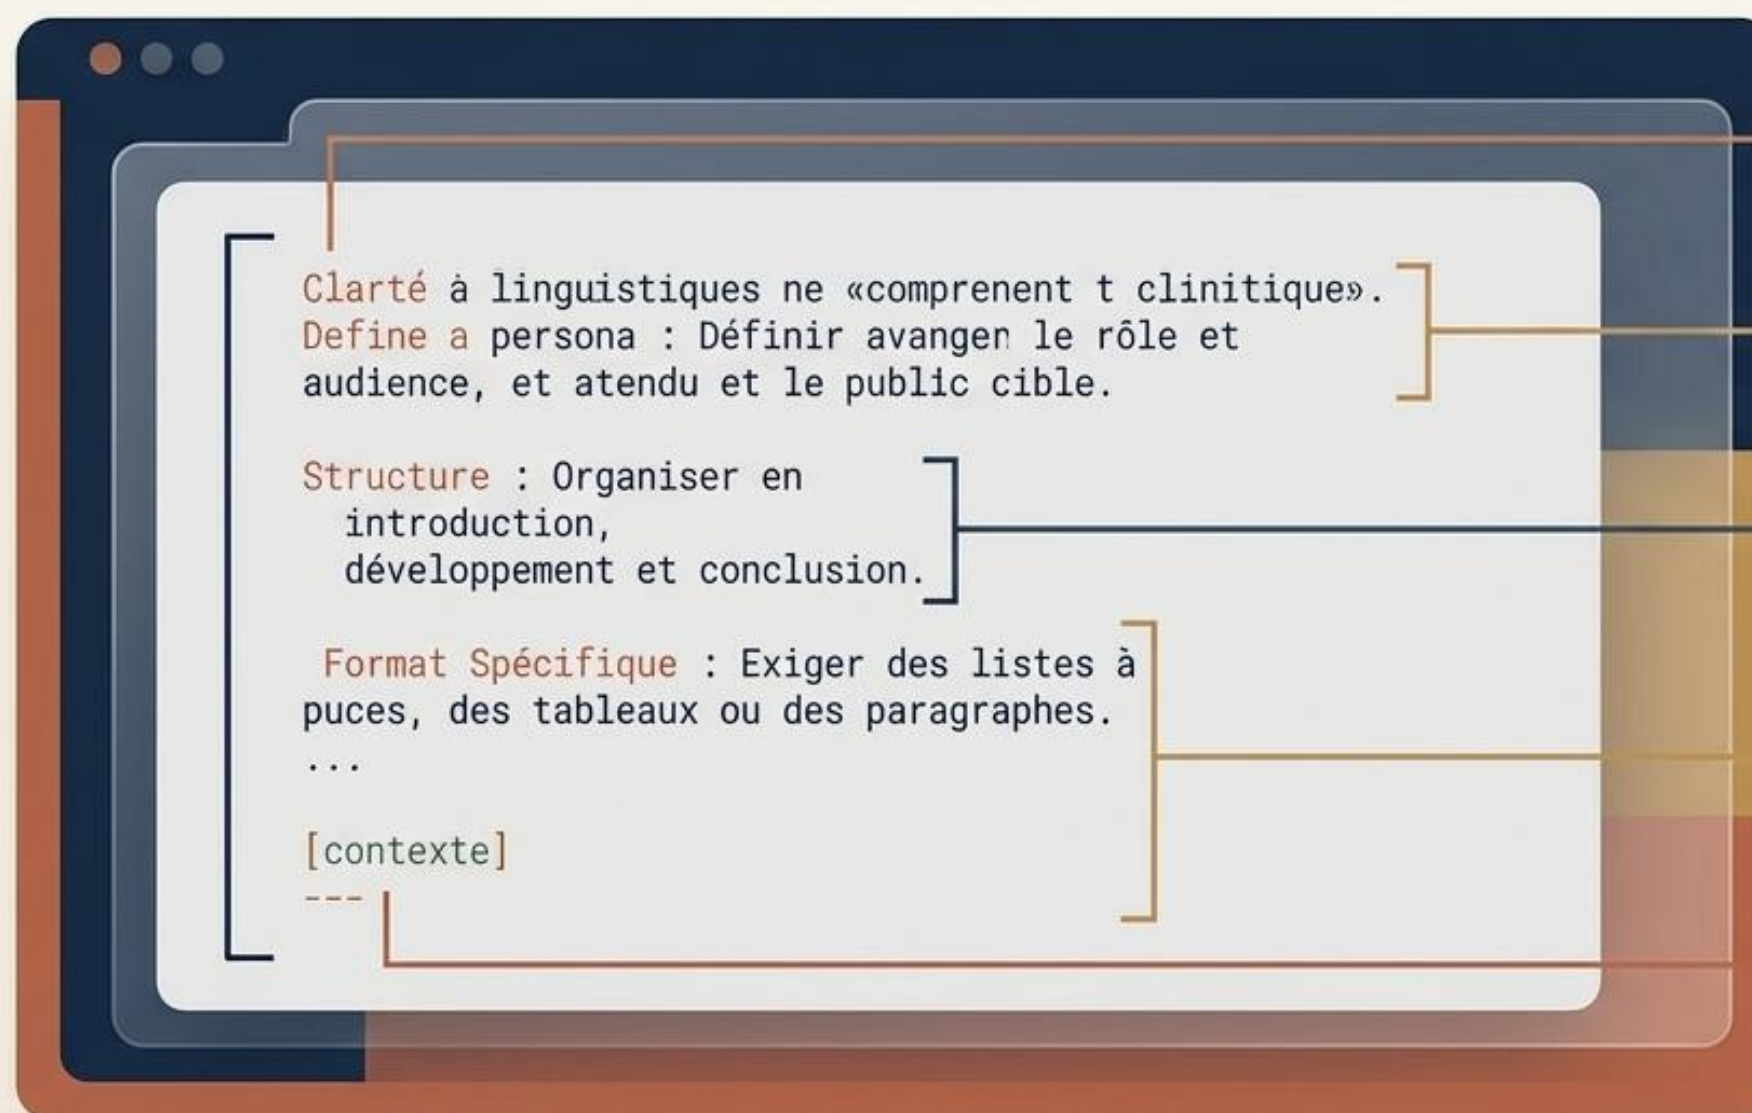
Clarté à linguistiques ne «comprenent t clinitique». Define a persona : Définir avangen le rôle et audience, et atendu et le public cible.

Structure : Organiser en introduction, développement et conclusion.

Format Spécifique : Exiger des listes à puces, des tableaux ou des paragraphes.
...

[contexte]
---